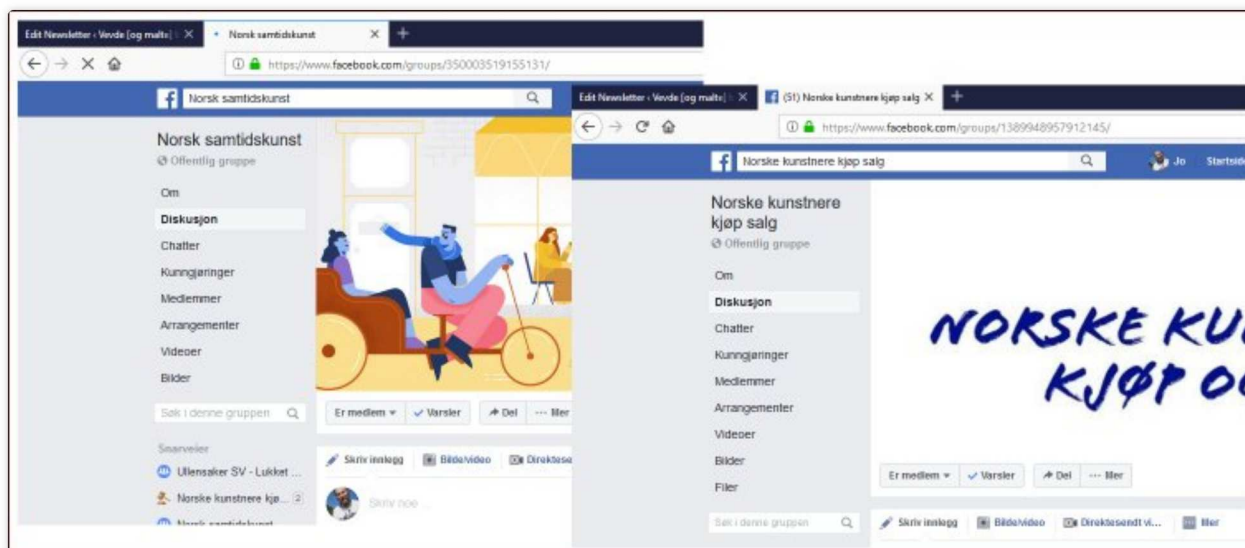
Edit Newsletter ‹ Vevde [og malte] | ×
Norsk samtidskunst ×
+

https://www.facebook.com/groups/350003519155131/

Norsk samtidskunst

Norsk samtidskunst
Offentlig gruppe

Om
Diskusjon
Chatter
Kunngjøringer
Medlemmer
Arrangementer
Videoer
Bilder

Søk i denne gruppen

Snarveier
Ullensaker SV - Lukket ...
Norske kunstnere kjø... 2
Norsk samtidskunst

Er medlem ▾
✓ Varsler
Del
··· Mer

Skriv innlegg
Bilde/video
Direktese

Skriv noe ...

Edit Newsletter ‹ Vevde [og malte] | ×
(51) Norske kunstnere kjøp salg ×
+

https://www.facebook.com/groups/1389948957912145/

Norske kunstnere kjøp salg

Jo
Startsid

Norske kunstnere kjøp salg
Offentlig gruppe

Om
Diskusjon
Chatter
Kunngjøringer
Medlemmer
Arrangementer
Videoer
Bilder
Filer

Søk i denne gruppen

NORSKE KU
KJØP O

Er medlem ▾
✓ Varsler
Del
··· Mer

Skriv innlegg
Bilde/video
Direktesendt vi...
Mer